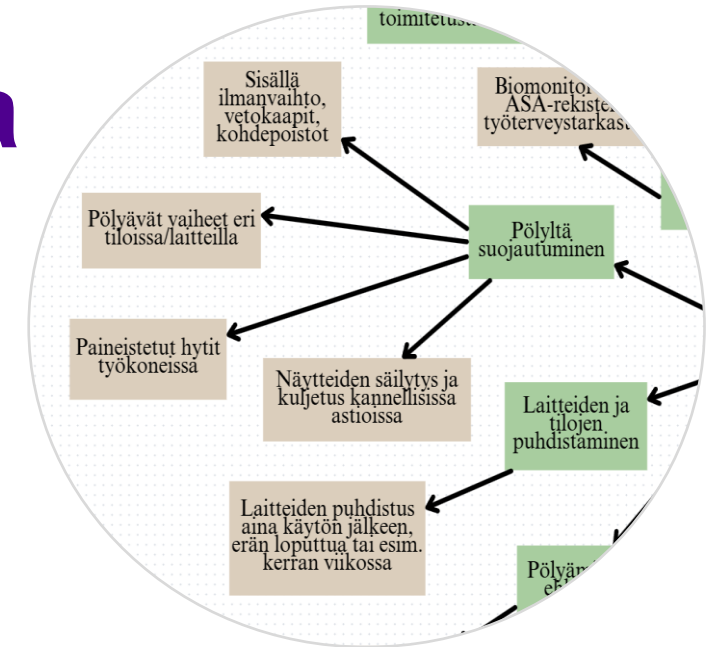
toimitetust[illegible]

Sisällä ilmanvaihto, vetokaapit, kohdepoistot

Biomonitor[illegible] ASA-rekiste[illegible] työterveystarkas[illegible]

Pölyävät vaiheet eri tiloissa/laitteilla

Pölyltä suojautuminen

Paineistetut hytit työkoneissa

Näytteiden säilytys ja kuljetus kannellisissa astioissa

Laitteiden ja tilojen puhdistaminen

Laitteiden puhdistus aina käytön jälkeen, erän loputtua tai esim. kerran viikossa

Pölyän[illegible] e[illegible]